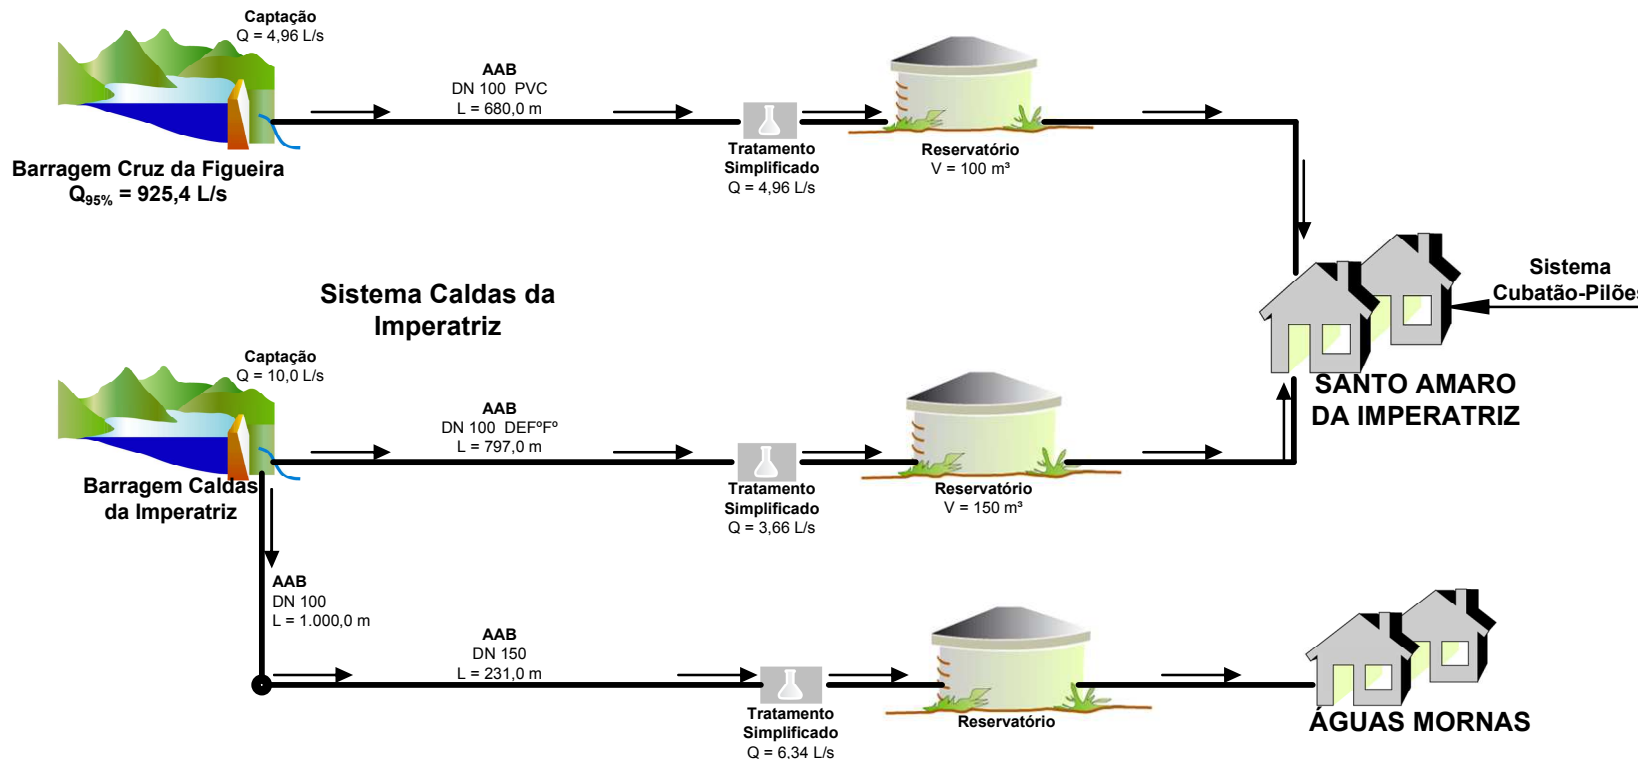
Captação
Q = 4,96 L/s

AAB
DN 100 PVC
L = 680,0 m

Barragem Cruz da Figueira
$Q_{95\%}$ = 925,4 L/s

Tratamento
Simplificado
Q = 4,96 L/s

Reservatório
V = 100 m³

Sistema
Cubatão-Pilõe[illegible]

Sistema Caldas da Imperatriz

SANTO AMARO
DA IMPERATRIZ

Captação
Q = 10,0 L/s

AAB
DN 100 DEFºFº
L = 797,0 m

Barragem Caldas
da Imperatriz

Tratamento
Simplificado
Q = 3,66 L/s

Reservatório
V = 150 m³

AAB
DN 100
L = 1.000,0 m

AAB
DN 150
L = 231,0 m

Tratamento
Simplificado
Q = 6,34 L/s

Reservatório

ÁGUAS MORNAS